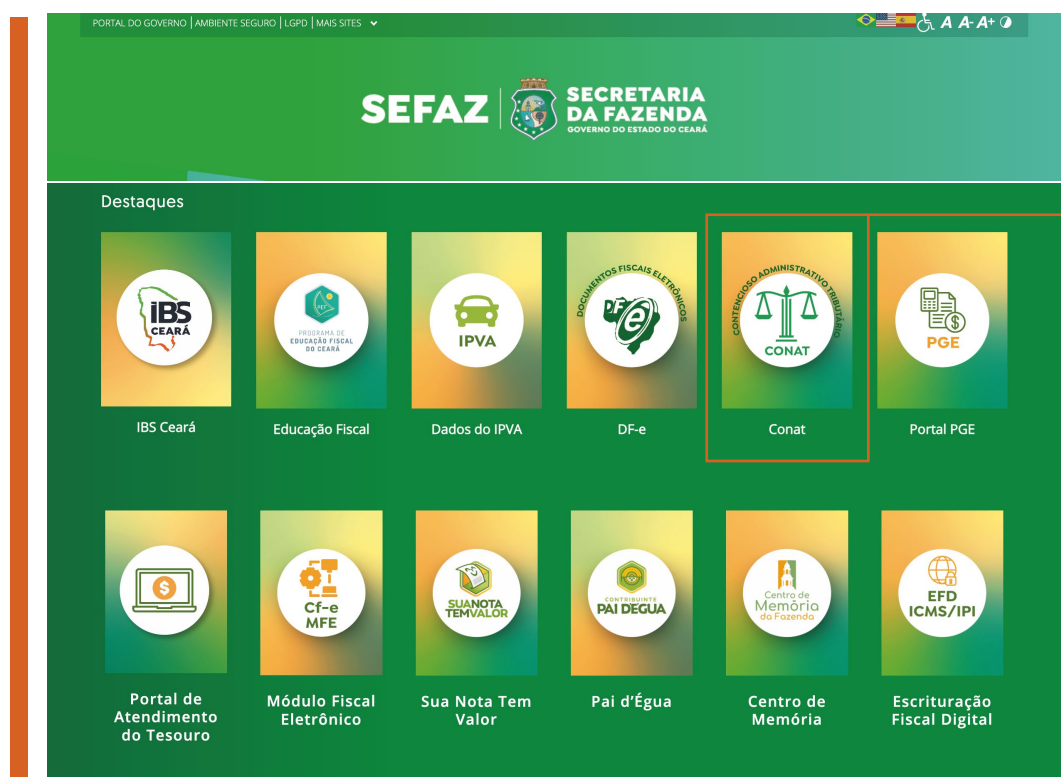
PORTAL DO GOVERNO | AMBIENTE SEGURO | LGPD | MAIS SITES

A A- A+

SEFAZ | SECRETARIA DA FAZENDA GOVERNO DO ESTADO DO CEARÁ

Destaques

iBS CEARÁ
IBS Ceará

PROGRAMA DE EDUCAÇÃO FISCAL DO CEARÁ
Educação Fiscal

IPVA
Dados do IPVA

DOCUMENTOS FISCAIS ELETRÔNICOS
DF-e

CONTENCIOSO ADMINISTRATIVO TRIBUTÁRIO CONAT
Conat

PGE
Portal PGE

Portal de Atendimento do Tesouro

Cf-e MFE
Módulo Fiscal Eletrônico

SUA NOTA TEM VALOR
Sua Nota Tem Valor

CONTRIBUINTE PAI D'EGUA
Pai d'Égua

Centro de Memória da Fazenda
Centro de Memória

EFD ICMS/IPI
Escrituração Fiscal Digital